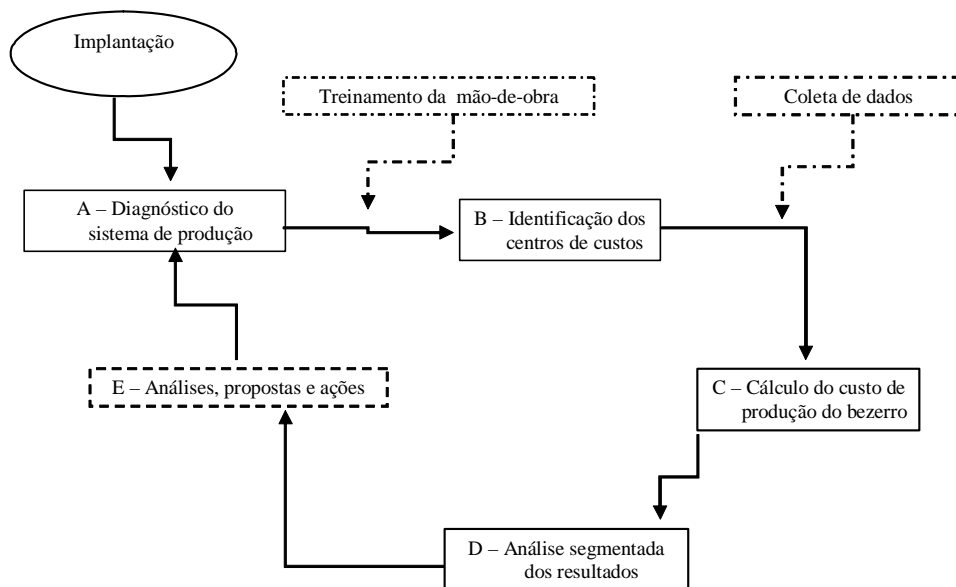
Implantação

Treinamento da mão-de-obra

Coleta de dados

A – Diagnóstico do sistema de produção

B – Identificação dos centros de custos

E – Análises, propostas e ações

C – Cálculo do custo de produção do bezerro

D – Análise segmentada dos resultados